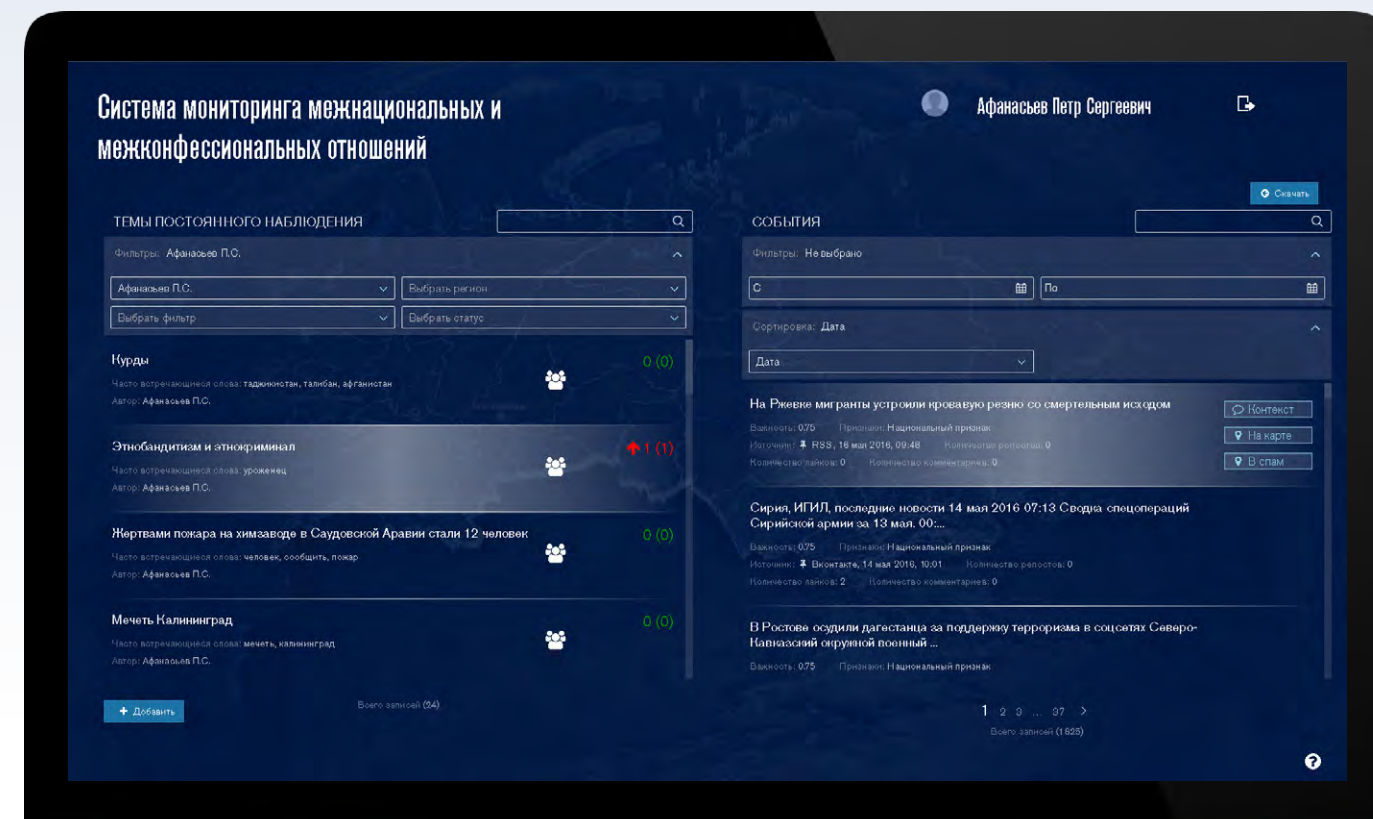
Система мониторинга межнациональных и межконфессиональных отношений

Афанасьев Петр Сергеевич

Скачать

ТЕМЫ ПОСТОЯННОГО НАБЛЮДЕНИЯ

Фильтры: Афанасьев П.С.

Афанасьев П.С.
Выбрать регион
Выбрать фильтр
Выбрать статус

Курды
0 (0)
Часто встречающиеся слова: таджикистан, талибан, афганистан
Автор: Афанасьев П.С.

Этнобандитизм и этнокриминал
1 (1)
Часто встречающиеся слова: уроженец
Автор: Афанасьев П.С.

Жертвами пожара на химзаводе в Саудовской Аравии стали 12 человек
0 (0)
Часто встречающиеся слова: человек, сообщить, пожар
Автор: Афанасьев П.С.

Мечеть Калининград
0 (0)
Часто встречающиеся слова: мечеть, калининград
Автор: Афанасьев П.С.

+ Добавить
Всего записей (24)

СОБЫТИЯ

Фильтры: Не выбрано

С
По

Сортировка: Дата

Дата

На Ржевке мигранты устроили кровавую резню со смертельным исходом
Важность: 0.75 Признаки: Национальный признак
Источник: RSS, 16 мая 2016, 09:48 Количество репостов: 0
Количество лайков: 0 Количество комментариев: 0
Контекст
На карте
В спам

Сирия, ИГИЛ, последние новости 14 мая 2016 07:13 Сводка спецопераций Сирийской армии за 13 мая. 00:...
Важность: 0.75 Признаки: Национальный признак
Источник: Вконтакте, 14 мая 2016, 10:01 Количество репостов: 0
Количество лайков: 2 Количество комментариев: 0

В Ростове осудили дагестанца за поддержку терроризма в соцсетях Северо-Кавказский окружной военный ...
Важность: 0.75 Признаки: Национальный признак

1 2 3 ... 37 >
Всего записей (1825)